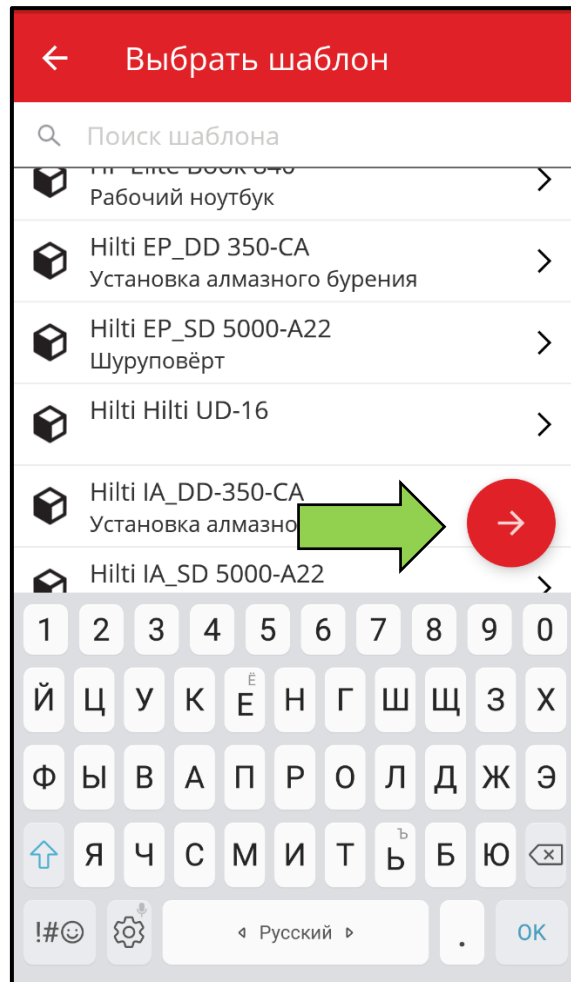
Выбрать шаблон

Поиск шаблона

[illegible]
Рабочий ноутбук

Hilti EP_DD 350-CA
Установка алмазного бурения

Hilti EP_SD 5000-A22
Шуруповёрт

Hilti Hilti UD-16

Hilti IA_DD-350-CA
Установка алмазно

Hilti IA_SD 5000-A22

1 2 3 4 5 6 7 8 9 0
Й Ц У К Е Ё Н Г Ш Щ З Х
Ф Ы В А П Р О Л Д Ж Э
Я Ч С М И Т Ь Ъ Б Ю
!#☺ Русский . OK